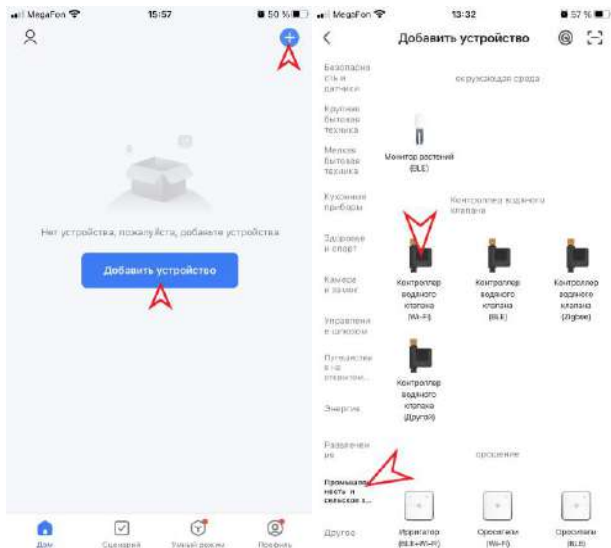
MegaFon 15:57 50 %

Нет устройства, пожалуйста, добавьте устройства

Добавить устройство

Дом Сценарий Умный режим Профиль

MegaFon 13:32 57 %

Добавить устройство

Безопасность и датчики

Крупная бытовая техника

Мелкая бытовая техника

Кухонные приборы

Здоровье и спорт

Камеры и замки

Управление и шлюзы

Путешествия и на открытом...

Энергия

Развлечения

Промышленность и сельское х...

Другое

окружающая среда

Монитор растений (BLE)

Контроллер водного клапана

Контроллер водного клапана (Wi-Fi)

Контроллер водного клапана (BLE)

Контроллер водного клапана (Zigbee)

Контроллер водного клапана (Другой)

орошение

Ирригатор (BLE+Wi-Fi)

Оросители (Wi-Fi)

Оросители (BLE)